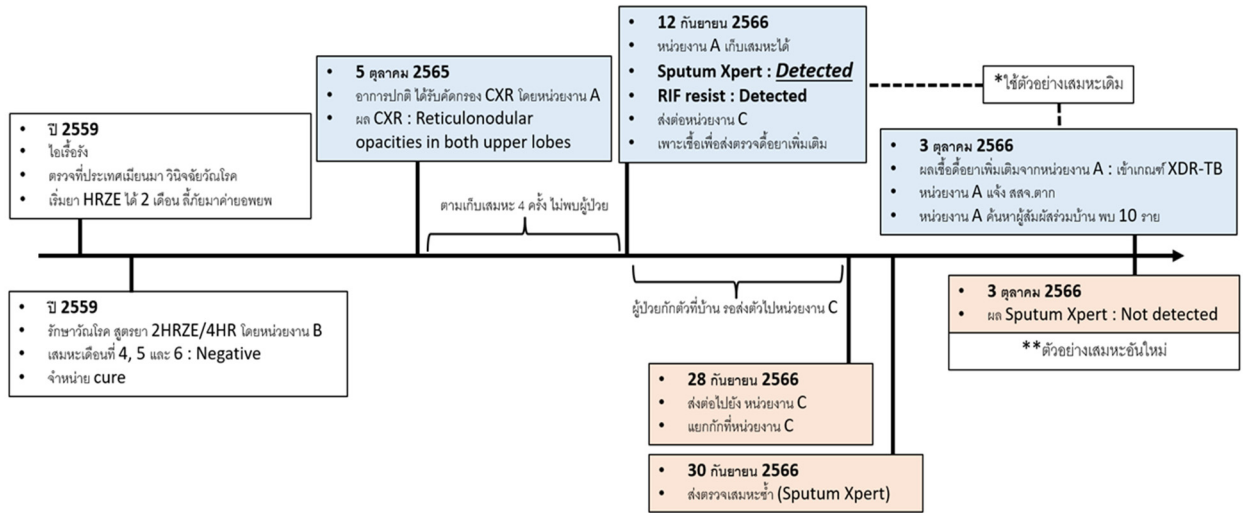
• ปี 2559
• ไอเรื้อรัง
• ตรวจที่ประเทศเมียนมา วินิจฉัยวัณโรค
• เริ่มยา HRZE ได้ 2 เดือน ลี้ภัยมาค่ายอพยพ

• ปี 2559
• รักษาวัณโรค สูตรยา 2HRZE/4HR โดยหน่วยงาน B
• เสมหะเดือนที่ 4, 5 และ 6 : Negative
• จำหน่าย cure

• 5 ตุลาคม 2565
• อาการปกติ ได้รับคัดกรอง CXR โดยหน่วยงาน A
• ผล CXR : Reticulonodular opacities in both upper lobes

ตามเก็บเสมหะ 4 ครั้ง ไม่พบผู้ป่วย

• 12 กันยายน 2566
• หน่วยงาน A เก็บเสมหะได้
• Sputum Xpert : Detected
• RIF resist : Detected
• ส่งต่อหน่วยงาน C
• เพาะเชื้อเพื่อส่งตรวจดื้อยาเพิ่มเติม

ผู้ป่วยกักตัวที่บ้าน รอส่งตัวไปหน่วยงาน C

• 28 กันยายน 2566
• ส่งต่อไปยัง หน่วยงาน C
• แยกกักที่หน่วยงาน C

• 30 กันยายน 2566
• ส่งตรวจเสมหะซ้ำ (Sputum Xpert)

*ใช้ตัวอย่างเสมหะเดิม

• 3 ตุลาคม 2566
• ผลเชื้อดื้อยาเพิ่มเติมจากหน่วยงาน A : เข้าเกณฑ์ XDR-TB
• หน่วยงาน A แจ้ง สสจ.ตาก
• หน่วยงาน A ค้นหาผู้สัมผัสร่วมบ้าน พบ 10 ราย

• 3 ตุลาคม 2566
• ผล Sputum Xpert : Not detected
**ตัวอย่างเสมหะอันใหม่